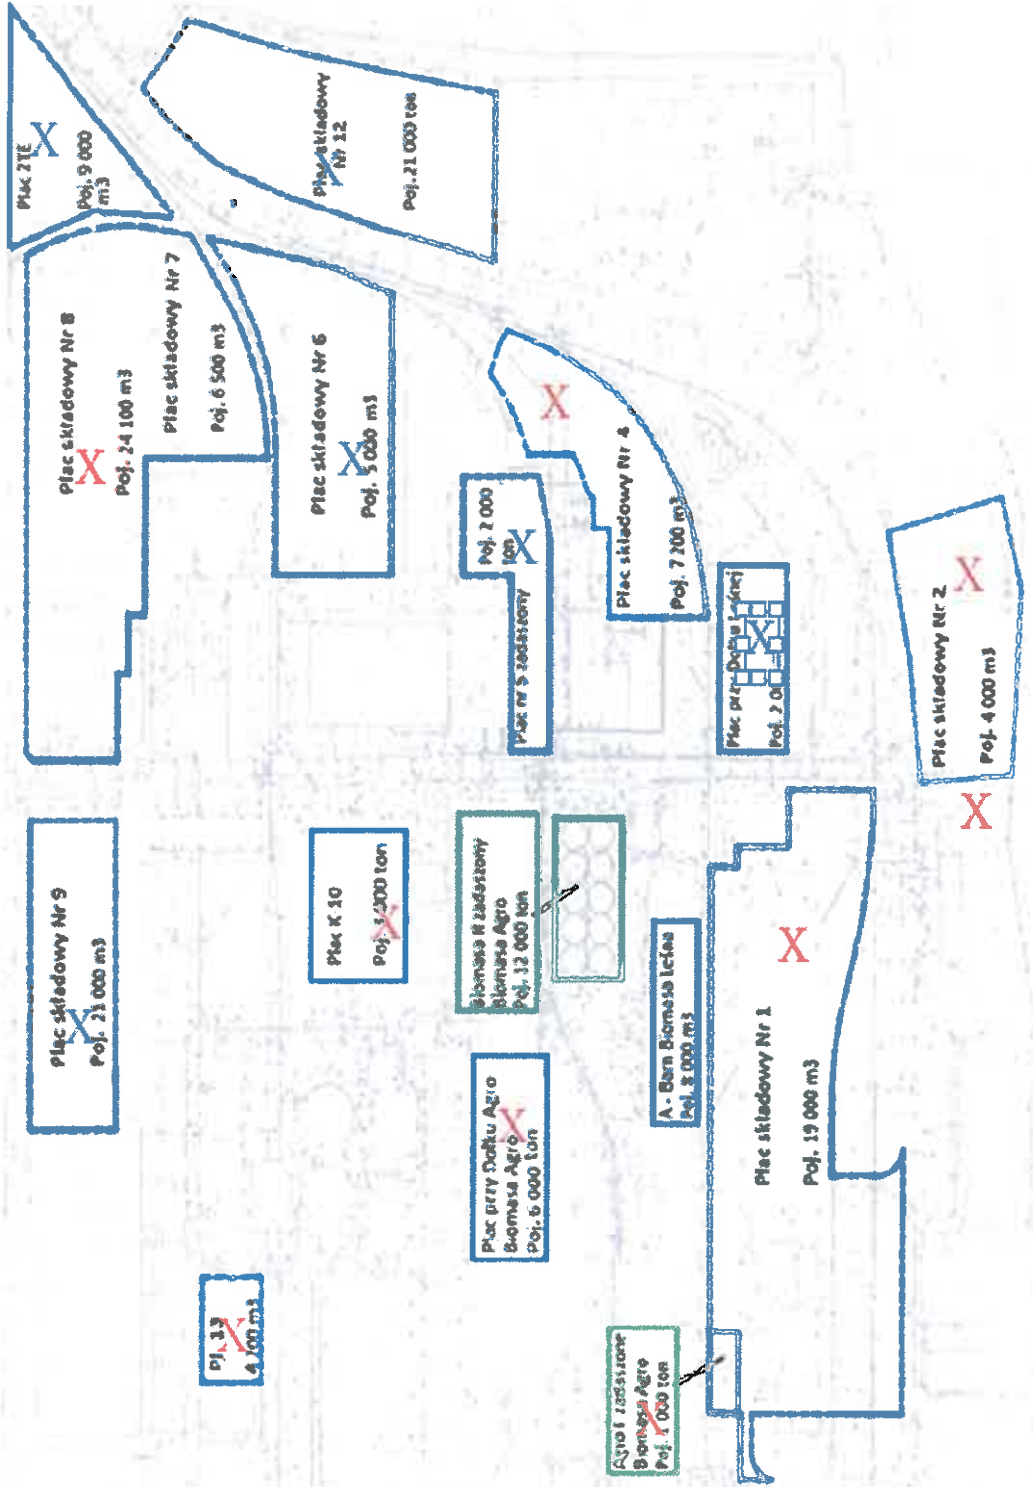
Plac ZTE
X
Poj. 9 000 m3

Plac składowy Nr 12
X
Poj. 21 000 ton

Plac składowy Nr 8
X
Poj. 24 100 m3

Plac składowy Nr 7
Poj. 6 500 m3

Plac składowy Nr 6
X
Poj. 5 000 m3

X
Plac składowy Nr 4
Poj. 7 200 m3

Poj. 2 000 ton
X
Plac nr 5 zadaszony

Plac przy Dołku Łęki
X
Poj. 2 0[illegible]

X
Plac składowy Nr 2
Poj. 4 000 m3
X

Plac składowy Nr 9
X
Poj. 21 000 m3

Plac K 10
X
Poj. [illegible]00 ton

Biomasa II zadaszony
Biomasa Agro
Poj. 12 000 ton

A - Bara Biomasa Łęka
Poj. 8 000 m3

X
Plac składowy Nr 1
Poj. 19 000 m3

Plac przy Dołku Agro
X
Biomasa Agro
Poj. 6 000 ton

Pl. 13
X
4 000 m3

Agro I zadaszone
Biomasa Agro
X
Poj. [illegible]000 ton